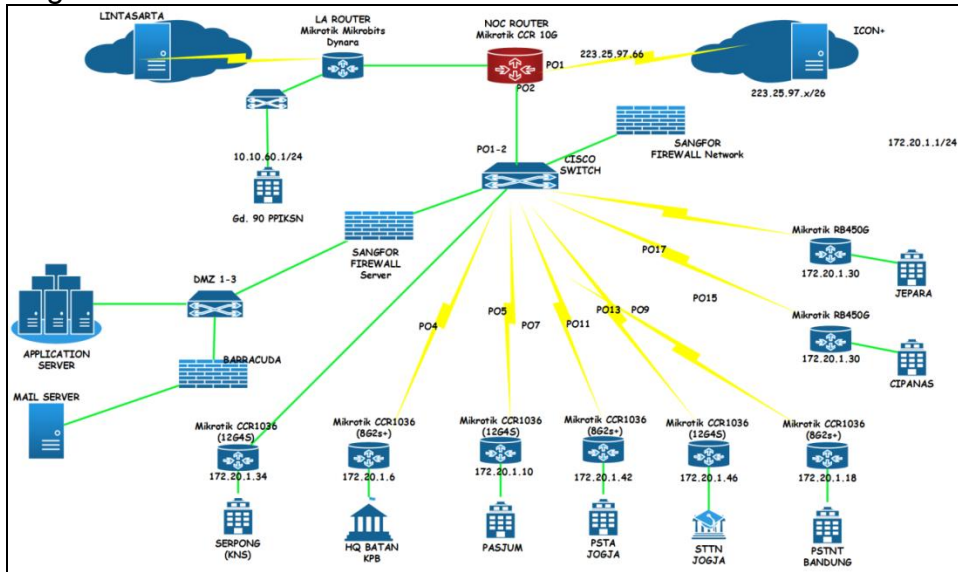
LINTASARTA

LA ROUTER
Mikrotik Mikrobits
Dynara

NOC ROUTER
Mikrotik CCR 10G

223.25.97.66

ICON+

PO1

PO2

223.25.97.x/26

10.10.60.1/24

PO1-2

SANGFOR
FIREWALL Network

172.20.1.1/24

CISCO
SWITCH

Gd. 90 PPIKSN

SANGFOR
FIREWALL
Server

Mikrotik RB450G

PO17

172.20.1.30

JEPARA

DMZ 1-3

APPLICATION
SERVER

PO15

PO4

PO5

PO7

PO11

PO13

PO9

Mikrotik RB450G

172.20.1.30

CIPANAS

BARRACUDA

MAIL SERVER

Mikrotik CCR1036
(12G4S)

172.20.1.34

SERPONG
(KNS)

Mikrotik CCR1036
(8G2s+)

172.20.1.6

HQ BATAN
KPB

Mikrotik CCR1036
(12G4S)

172.20.1.10

PASJUM

Mikrotik CCR1036
(8G2s+)

172.20.1.42

PSTA
JOGJA

Mikrotik CCR1036
(12G4S)

172.20.1.46

STTN
JOGJA

Mikrotik CCR1036
(8G2s+)

172.20.1.18

PSTNT
BANDUNG